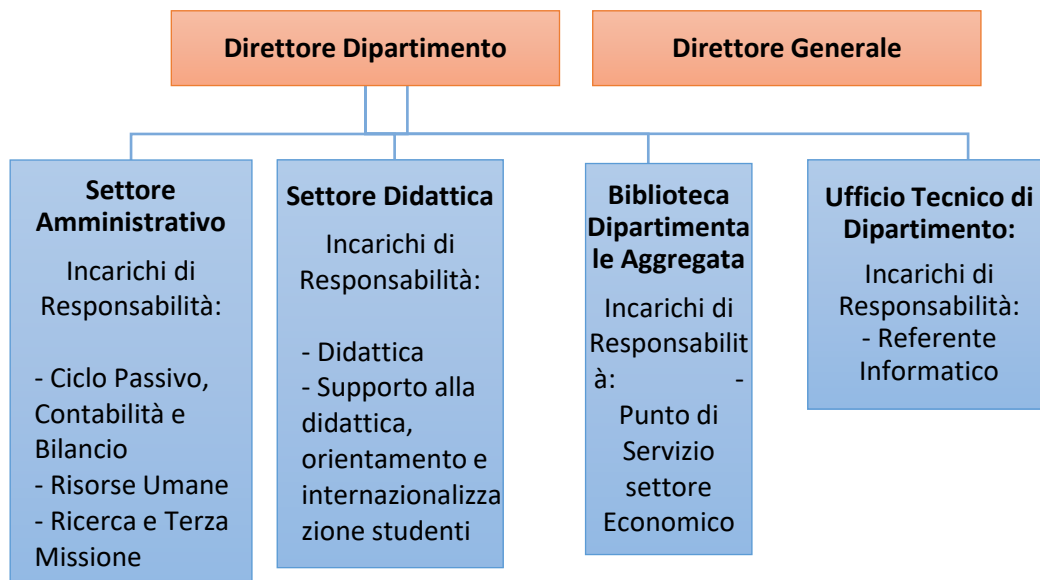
Direttore Dipartimento

Direttore Generale

Settore Amministrativo
Incarichi di Responsabilità:

- Ciclo Passivo, Contabilità e Bilancio
- Risorse Umane
- Ricerca e Terza Missione

Settore Didattica
Incarichi di Responsabilità:

- Didattica
- Supporto alla didattica, orientamento e internazionalizzazione studenti

Biblioteca Dipartimentale Aggregata
Incarichi di Responsabilità: - Punto di Servizio settore Economico

Ufficio Tecnico di Dipartimento:
Incarichi di Responsabilità:
- Referente Informatico